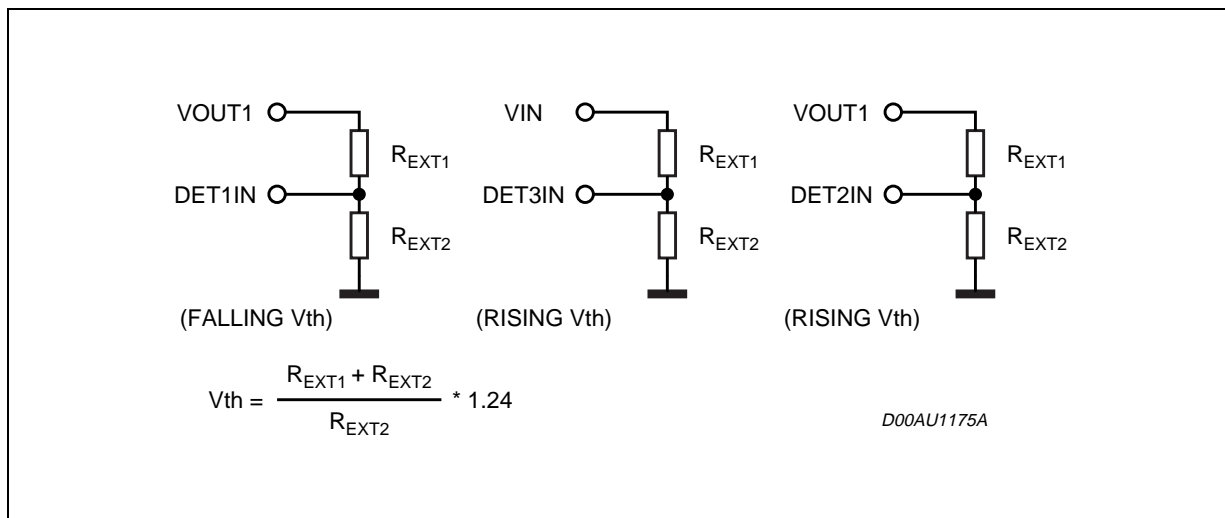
VOUT1

$R_{EXT1}$

DET1IN

$R_{EXT2}$

(FALLING Vth)

VIN

$R_{EXT1}$

DET3IN

$R_{EXT2}$

(RISING Vth)

VOUT1

$R_{EXT1}$

DET2IN

$R_{EXT2}$

(RISING Vth)

$Vth = \frac{R_{EXT1} + R_{EXT2}}{R_{EXT2}} * 1.24$

D00AU1175A